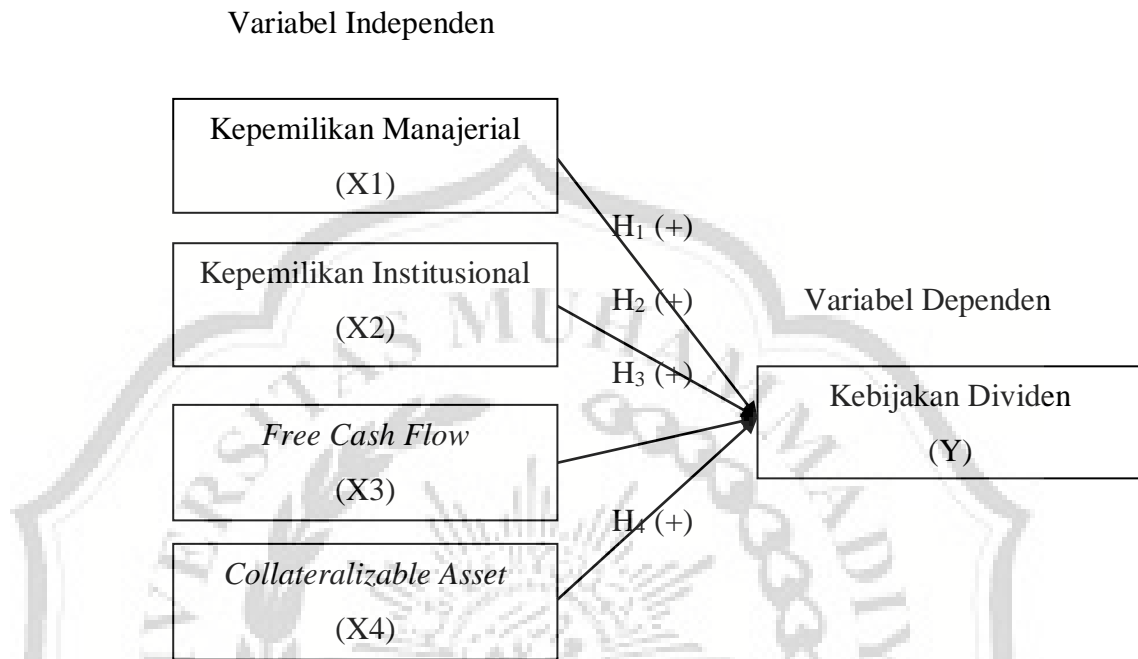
Variabel Independen

Kepemilikan Manajerial
(X1)

$H_1$ (+)

Kepemilikan Institusional
(X2)

$H_2$ (+)

Variabel Dependen

$H_3$ (+)

Kebijakan Dividen
(Y)

*Free Cash Flow*
(X3)

$H_4$ (+)

*Collateralizable Asset*
(X4)